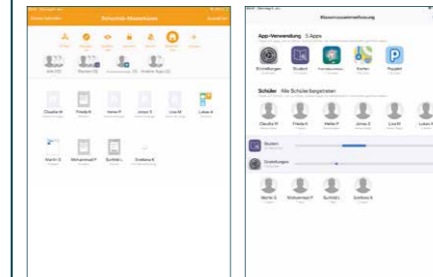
Schulhof-Messestand

Claudia H
Frieda K
Heike P
Jonas S
Lina M
Lukas K

Martin G
Mohammad P
Sumbal L
Svetlana K

Klassenzimmerleitung

App-Verwendung 5 Apps

Einstellungen
Student
Pages
Karten
Keynote

Schüler Alle Schüler begeistern

Claudia H
Frieda K
Heike P
Jonas S
Lina M
Lukas K

Student
Einstellungen

Martin G
Mohammad P
Sumbal L
Svetlana K